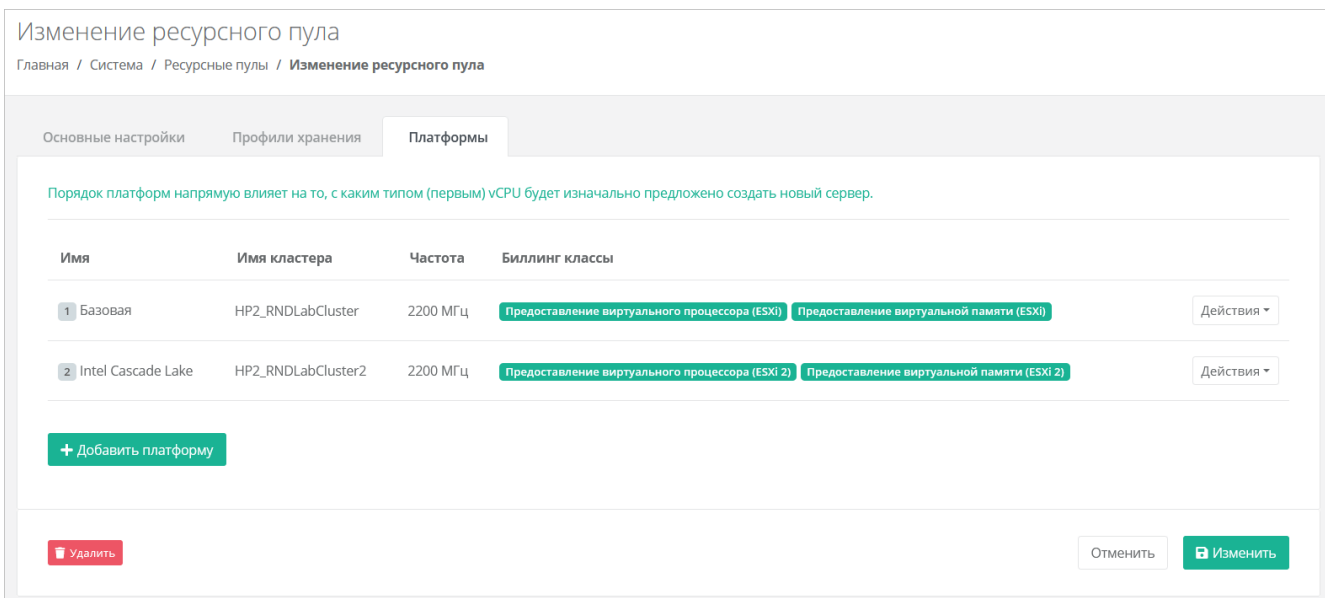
Изменение ресурсного пула

Главная / Система / Ресурсные пулы / Изменение ресурсного пула

Основные настройки | Профили хранения | Платформы

Порядок платформ напрямую влияет на то, с каким типом (первым) vCPU будет изначально предложено создать новый сервер.

| Имя | Имя кластера | Частота | Биллинг классы | |
|---|---|---|---|---|
| 1 Базовая | HP2_RNDLabCluster | 2200 МГц | Предоставление виртуального процессора (ESXi) Предоставление виртуальной памяти (ESXi) | Действия |
| 2 Intel Cascade Lake | HP2_RNDLabCluster2 | 2200 МГц | Предоставление виртуального процессора (ESXi 2) Предоставление виртуальной памяти (ESXi 2) | Действия |

+ Добавить платформу

Удалить

Отменить

Изменить